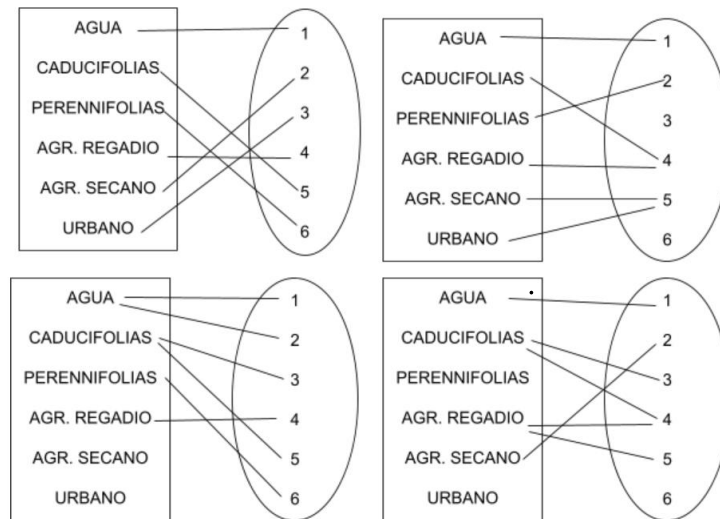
AGUA
CADUCIFOLIAS
PERENNIFOLIAS
AGR. REGADIO
AGR. SECANO
URBANO

1
2
3
4
5
6

AGUA
CADUCIFOLIAS
PERENNIFOLIAS
AGR. REGADIO
AGR. SECANO
URBANO

1
2
3
4
5
6

AGUA
CADUCIFOLIAS
PERENNIFOLIAS
AGR. REGADIO
AGR. SECANO
URBANO

1
2
3
4
5
6

AGUA
CADUCIFOLIAS
PERENNIFOLIAS
AGR. REGADIO
AGR. SECANO
URBANO

1
2
3
4
5
6